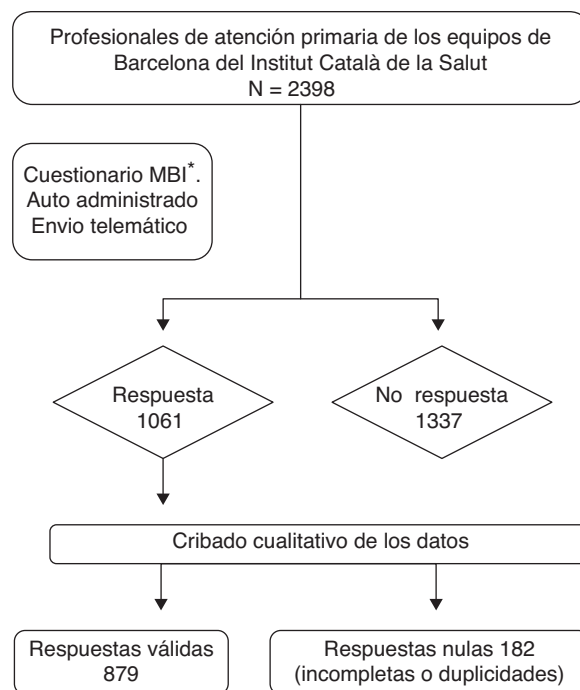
Profesionales de atención primaria de los equipos de Barcelona del Institut Català de la Salut
N = 2398

Cuestionario MBI*.
Auto administrado
Envio telemático

Respuesta
1061

No respuesta
1337

Cribado cualitativo de los datos

Respuestas válidas
879

Respuestas nulas 182
(incompletas o duplicidades)